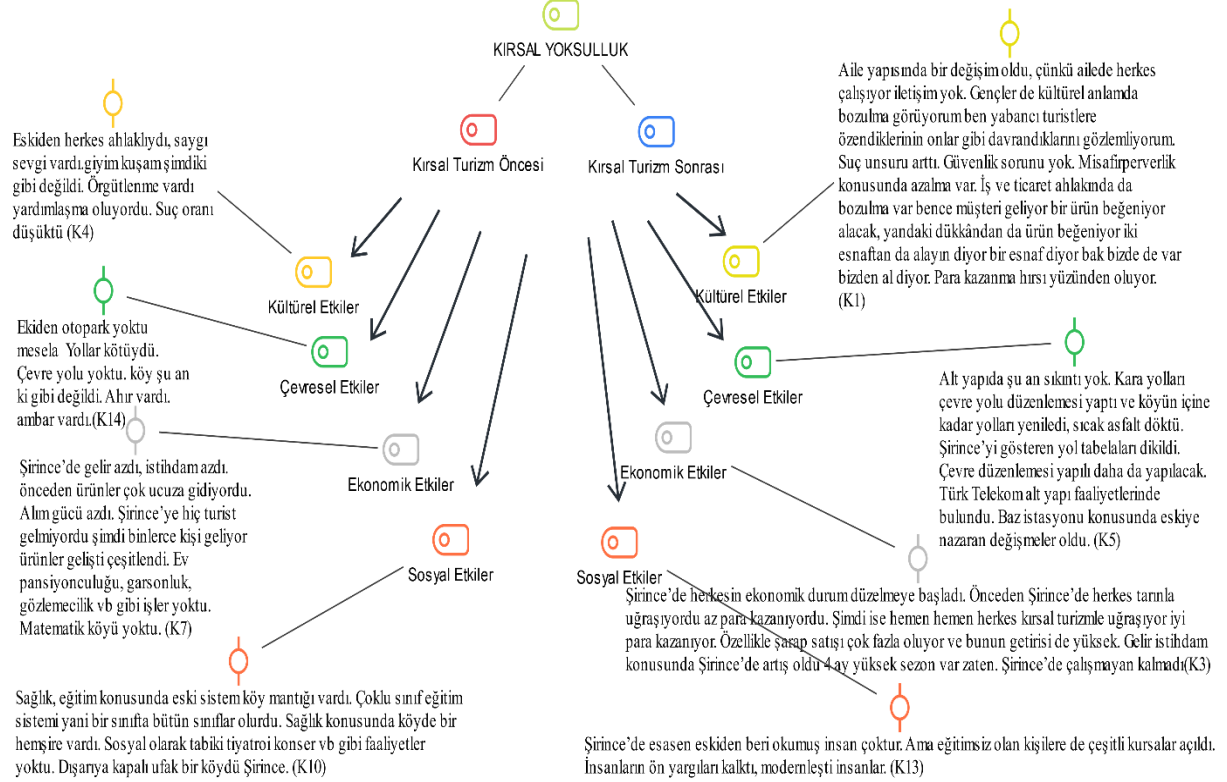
KIRSAL YOKSULLUK

Kırsal Turizm Öncesi

Kırsal Turizm Sonrası

Eskiden herkes ahlaklıydı, saygı sevgi vardı.giyim kuşam şimdiki gibi değildi. Örgütlenme vardı yardımlaşma oluyordu. Suç oranı düşüktü (K4)

Kültürel Etkiler

Ekiden otopark yoktu mesela Yollar kötüydü. Çevre yolu yoktu. köy şu an ki gibi değildi. Ahır vardı. ambar vardı.(K14)

Çevresel Etkiler

Ekonomik Etkiler

Şirince'de gelir azdı, istihdam azdı. önceden ürünler çok ucuza gidiyordu. Alım gücü azdı. Şirince'ye hiç turist gelmiyordu şimdi binlerce kişi geliyor ürünler gelişti çeşitlendi. Ev pansiyonculuğu, garsonluk, gözlemecilik vb gibi işler yoktu. Matematik köyü yoktu. (K7)

Sosyal Etkiler

Sağlık, eğitim konusunda eski sistem köy mantığı vardı. Çoklu sınıf eğitim sistemi yani bir sınıfta bütün sınıflar olurdu. Sağlık konusunda köyde bir hemşire vardı. Sosyal olarak tabiki tiyatroi konser vb gibi faaliyetler yoktu. Dışarıya kapalı ufak bir köydü Şirince. (K10)

Aile yapısında bir değişim oldu, çünkü ailede herkes çalışıyor iletişim yok. Gençler de kültürel anlamda bozulma görüyorum ben yabancı turistlere özendiklerinin onlar gibi davrandıklarını gözlemliyorum. Suç unsuru arttı. Güvenlik sorunu yok. Misafirperverlik konusunda azalma var. İş ve ticaret ahlakında da bozulma var bence müşteri geliyor bir ürün beğeniyor alacak, yandaki dükkândan da ürün beğeniyor iki esnaftan da alayın diyor bir esnaf diyor bak bizde de var bizden al diyor. Para kazanma hırsı yüzünden oluyor. (K1)

Kültürel Etkiler

Çevresel Etkiler

Alt yapıda şu an sıkıntı yok. Kara yolları çevre yolu düzenlemesi yaptı ve köyün içine kadar yolları yeniledi, sıcak asfalt döktü. Şirince'yi gösteren yol tabelaları dikildi. Çevre düzenlemesi yapılı daha da yapılacak. Türk Telekom alt yapı faaliyetlerinde bulundu. Baz istasyonu konusunda eskiye nazaran değişmeler oldu. (K5)

Ekonomik Etkiler

Sosyal Etkiler

Şirince'de herkesin ekonomik durum düzelmeye başladı. Önceden Şirince'de herkes tarımla uğraşıyordu az para kazanıyordu. Şimdi ise hemen hemen herkes kırsal turizmle uğraşıyor iyi para kazanıyor. Özellikle şarap satışı çok fazla oluyor ve bunun getirisi de yüksek. Gelir istihdam konusunda Şirince'de artış oldu 4 ay yüksek sezon var zaten. Şirince'de çalışmayan kalmadı(K3)

Şirince'de esasen eskiden beri okumuş insan çoktur. Ama eğitimsiz olan kişilere de çeşitli kursalar açıldı. İnsanların ön yargıları kalktı, modernleşti insanlar. (K13)